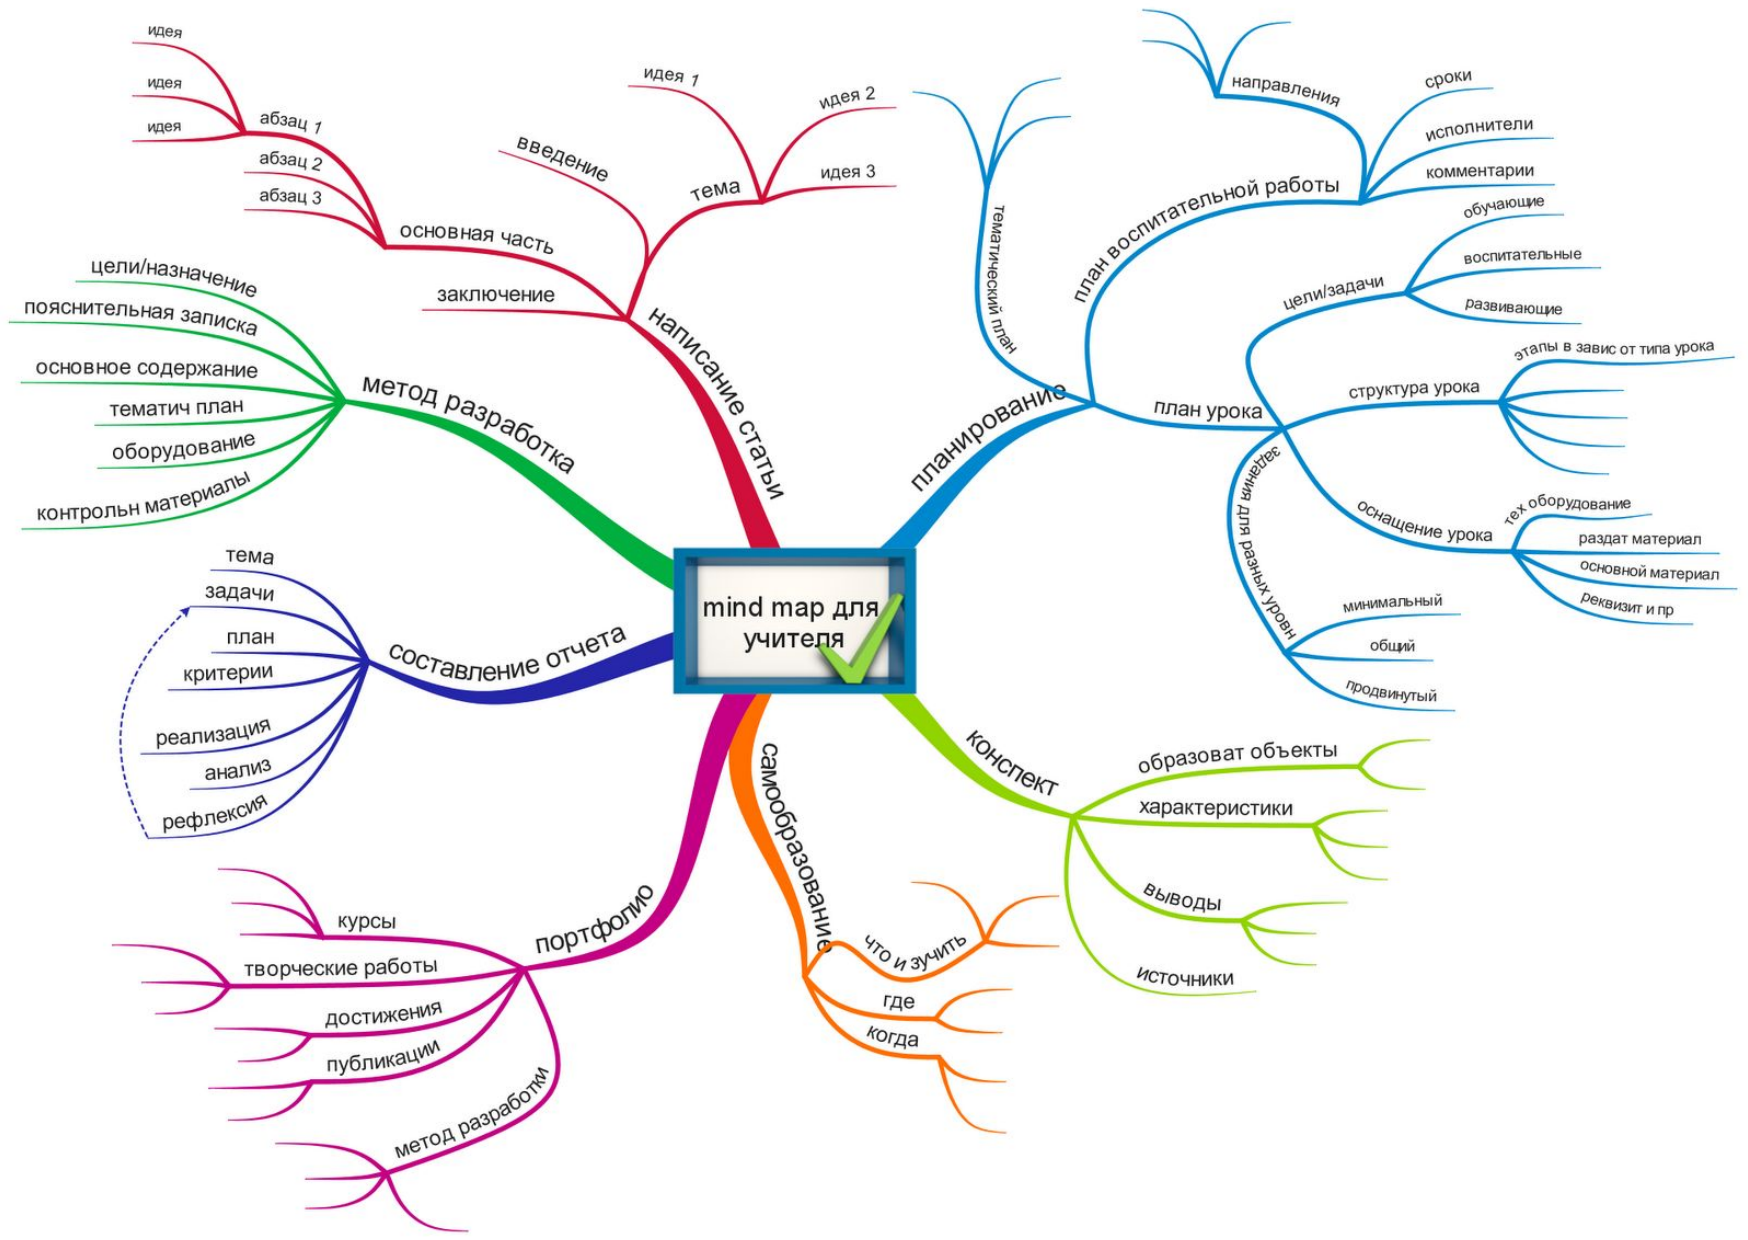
mind map для учителя

написание статьи
введение
тема
идея 1
идея 2
идея 3
основная часть
абзац 1
идея
идея
идея
абзац 2
абзац 3
заключение

метод разработка
цели/назначение
пояснительная записка
основное содержание
тематич план
оборудование
контрольн материалы

составление отчета
тема
задачи
план
критерии
реализация
анализ
рефлексия

портфолио
курсы
творческие работы
достижения
публикации
метод разработкм

самообразование
что и зучить
где
когда

конспект
образоват объекты
характеристики
выводы
источники

планирование
тематический план
план воспитательной работы
направления
сроки
исполнители
комментарии
план урока
цели/задачи
обучающие
воспитательные
развивающие
структура урока
этапы в завис от типа урока
оснащение урока
тех оборудование
раздат материал
основной материал
реквизит и пр
задания для разных уровн
минимальный
общий
продвинутый